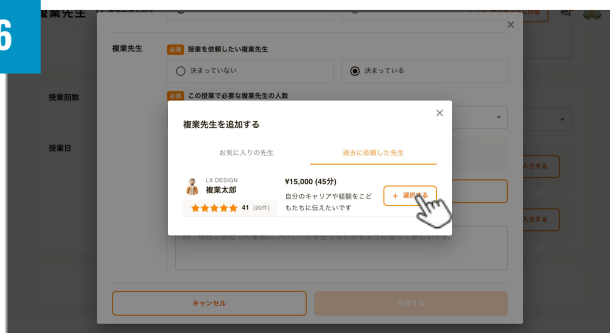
6

複業先生

複業先生

必須 授業を依頼したい複業先生

決まっていない

決まっている

授業回数

必須 この授業で必要な複業先生の人数

授業日

複業先生を追加する

お気に入りの先生

過去に依頼した先生

LX DESIGN
複業太郎

41 (20件)

¥15,000 (45分)

自分のキャリアや経験をこどもたちに伝えたいです

+ 選択する

入力する

入力する

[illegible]

キャンセル

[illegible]